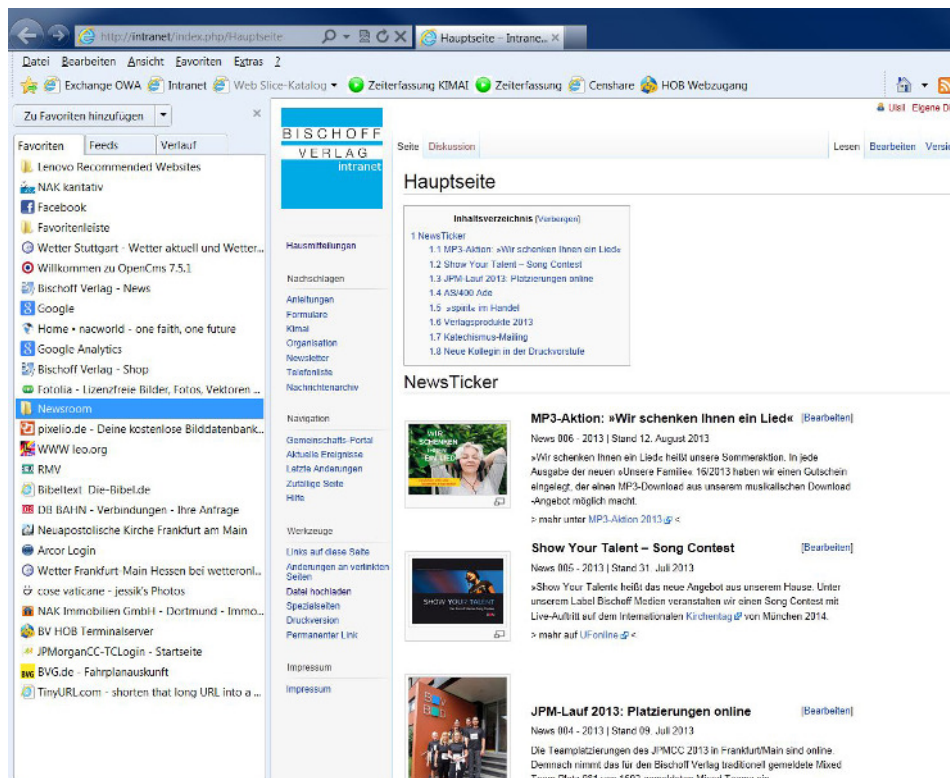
http://intranet/index.php/Hauptseite
Hauptseite – Intrane...

Datei Bearbeiten Ansicht Favoriten Extras ?

Exchange OWA Intranet Web Slice-Katalog Zeiterfassung KIMAI Zeiterfassung Censhare HOB Webzugang

Zu Favoriten hinzufügen

Favoriten Feeds Verlauf

Lenovo Recommended Websites
NAK kantativ
Facebook
Favoritenleiste
Wetter Stuttgart - Wetter aktuell und Wetter...
Willkommen zu OpenCms 7.5.1
Bischoff Verlag - News
Google
Home • nacworld - one faith, one future
Google Analytics
Bischoff Verlag - Shop
Fotolia - Lizenzfreie Bilder, Fotos, Vektoren ...
Newsroom
pixelio.de - Deine kostenlose Bilddatenbank...
WWW leo.org
RMV
Bibeltext Die-Bibel.de
DB BAHN - Verbindungen - Ihre Anfrage
Neuapostolische Kirche Frankfurt am Main
Arcor Login
Wetter Frankfurt-Main Hessen bei wetteronl...
cose vaticane - jessik's Photos
NAK Immobilien GmbH - Dortmund - Immo...
BV HOB Terminalserver
JPMorganCC-TCLogin - Startseite
BVG.de - Fahrplanauskunft
TinyURL.com - shorten that long URL into a...

Usi Eigene D

BISCHOFF VERLAG intranet

Seite Diskussion Lesen Bearbeiten Versi

Hauptseite

Inhaltsverzeichnis [Verbergen]
1 NewsTicker
1.1 MP3-Aktion: »Wir schenken Ihnen ein Lied«
1.2 Show Your Talent – Song Contest
1.3 JPM-Lauf 2013: Platzierungen online
1.4 AS/400 Ade
1.5 »spirit« im Handel
1.6 Verlagsprodukte 2013
1.7 Katechismus-Mailing
1.8 Neue Kollegin in der Druckvorstufe

Hausmitteilungen

Nachschlagen
Anleitungen
Formulare
Kimai
Organisation
Newsletter
Telefonliste
Nachrichtenarchiv

Navigation
Gemeinschafts-Portal
Aktuelle Ereignisse
Letzte Änderungen
Zufällige Seite
Hilfe

Werkzeuge
Links auf diese Seite
Änderungen an verlinkten Seiten
Datei hochladen
Spezialseiten
Druckversion
Permanenter Link

Impressum
Impressum

NewsTicker

MP3-Aktion: »Wir schenken Ihnen ein Lied« [Bearbeiten]
News 006 - 2013 | Stand 12. August 2013
»Wir schenken Ihnen ein Lied« heißt unsere Sommeraktion. In jede Ausgabe der neuen »Unsere Familie« 16/2013 haben wir einen Gutschein eingelegt, der einen MP3-Download aus unserem musikalischen Download-Angebot möglich macht.
> mehr unter MP3-Aktion 2013 <

Show Your Talent – Song Contest [Bearbeiten]
News 005 - 2013 | Stand 31. Juli 2013
»Show Your Talent« heißt das neue Angebot aus unserem Hause. Unter unserem Label Bischoff Medien veranstalten wir einen Song Contest mit Live-Auftritt auf dem Internationalen Kirchentag von München 2014.
> mehr auf UFonline <

JPM-Lauf 2013: Platzierungen online [Bearbeiten]
News 004 - 2013 | Stand 09. Juli 2013
Die Teamplatzierungen des JPMCC 2013 in Frankfurt/Main sind online. Demnach nimmt das für den Bischoff Verlag traditionell gemeldete Mixed